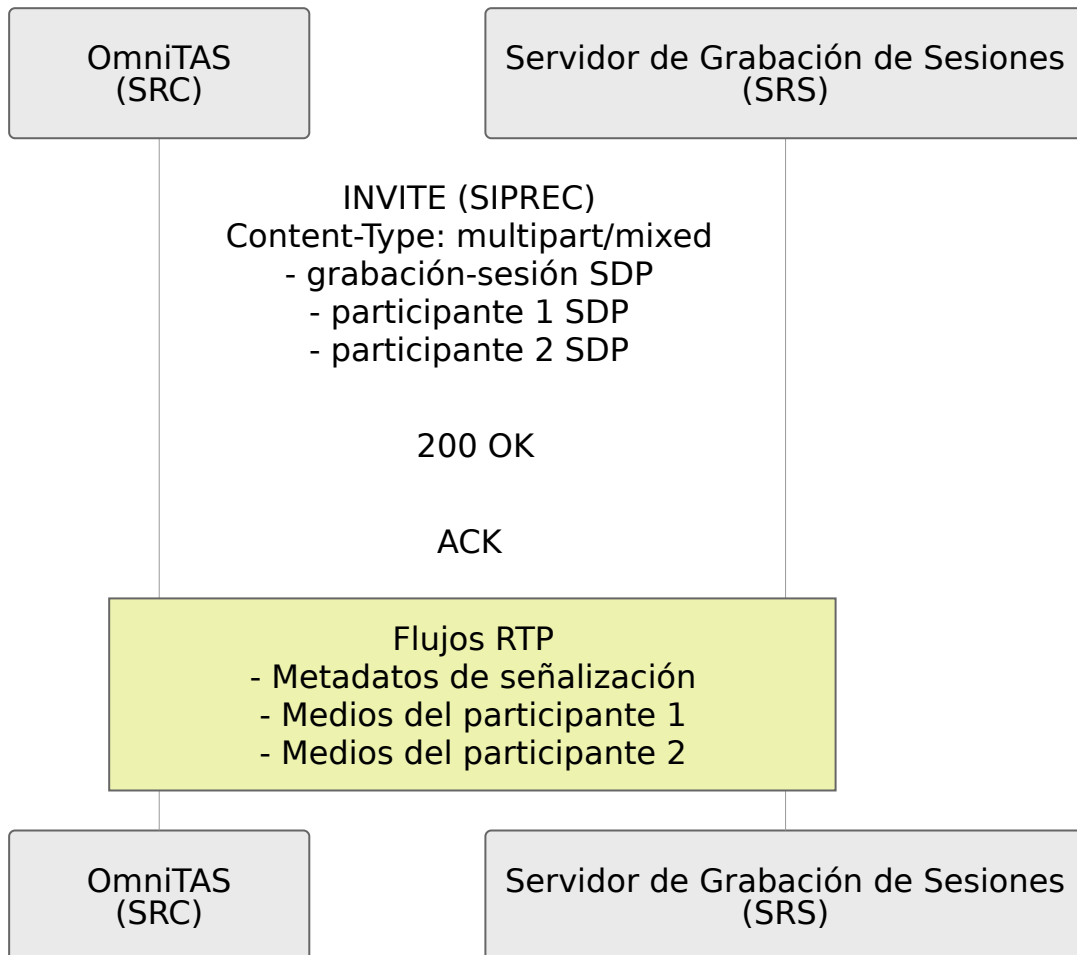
OmniTAS
(SRC)

Servidor de Grabación de Sesiones
(SRS)

INVITE (SIPREC)
Content-Type: multipart/mixed
- grabación-sesión SDP
- participante 1 SDP
- participante 2 SDP

200 OK

ACK

Flujos RTP
- Metadatos de señalización
- Medios del participante 1
- Medios del participante 2

OmniTAS
(SRC)

Servidor de Grabación de Sesiones
(SRS)